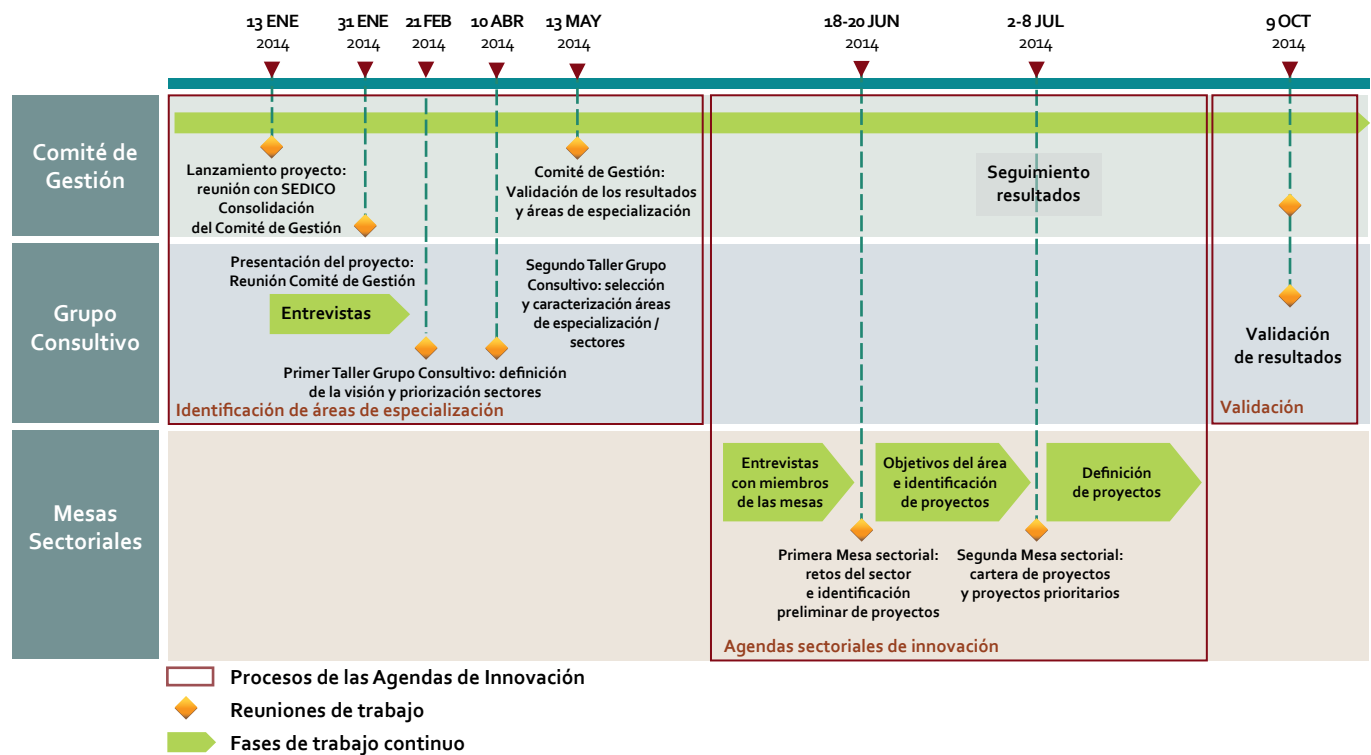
13 ENE
2014

31 ENE
2014

21 FEB
2014

10 ABR
2014

13 MAY
2014

18-20 JUN
2014

2-8 JUL
2014

9 OCT
2014

Comité de Gestión

Lanzamiento proyecto: reunión con SEDICO
Consolidación del Comité de Gestión

Comité de Gestión: Validación de los resultados y áreas de especialización

Seguimiento resultados

Grupo Consultivo

Presentación del proyecto: Reunión Comité de Gestión

Entrevistas

Segundo Taller Grupo Consultivo: selección y caracterización áreas de especialización / sectores

Primer Taller Grupo Consultivo: definición de la visión y priorización sectores

Identificación de áreas de especialización

Validación de resultados

Validación

Mesas Sectoriales

Entrevistas con miembros de las mesas

Objetivos del área e identificación de proyectos

Definición de proyectos

Primera Mesa sectorial: retos del sector e identificación preliminar de proyectos

Segunda Mesa sectorial: cartera de proyectos y proyectos prioritarios

Agendas sectoriales de innovación

Procesos de las Agendas de Innovación
Reuniones de trabajo
Fases de trabajo continuo